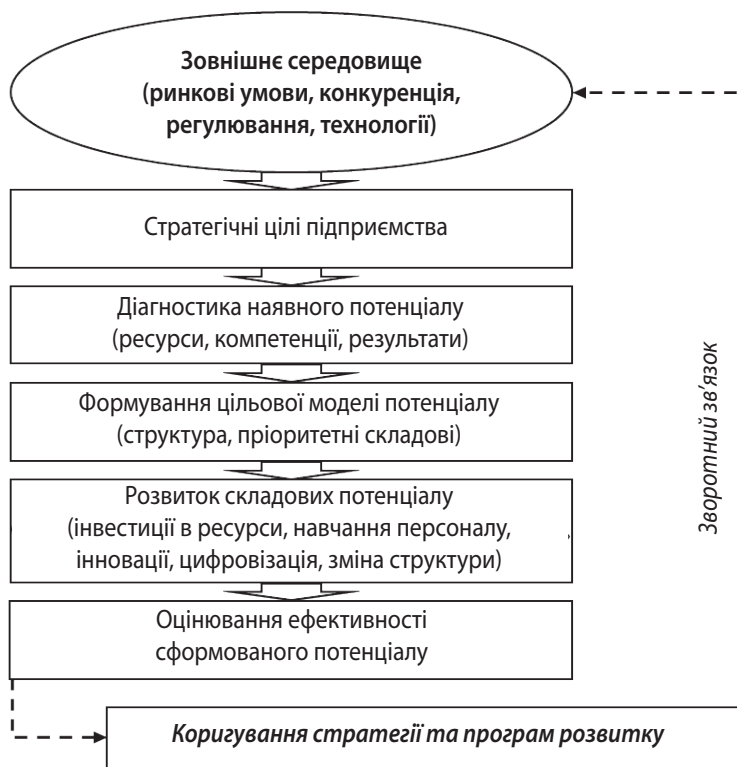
Зовнішнє середовище (ринкові умови, конкуренція, регулювання, технології)

Стратегічні цілі підприємства

Діагностика наявного потенціалу (ресурси, компетенції, результати)

Формування цільової моделі потенціалу (структура, пріоритетні складові)

Розвиток складових потенціалу (інвестиції в ресурси, навчання персоналу, інновації, цифровізація, зміна структури)

Оцінювання ефективності сформованого потенціалу

Коригування стратегії та програм розвитку

Зворотний зв'язок